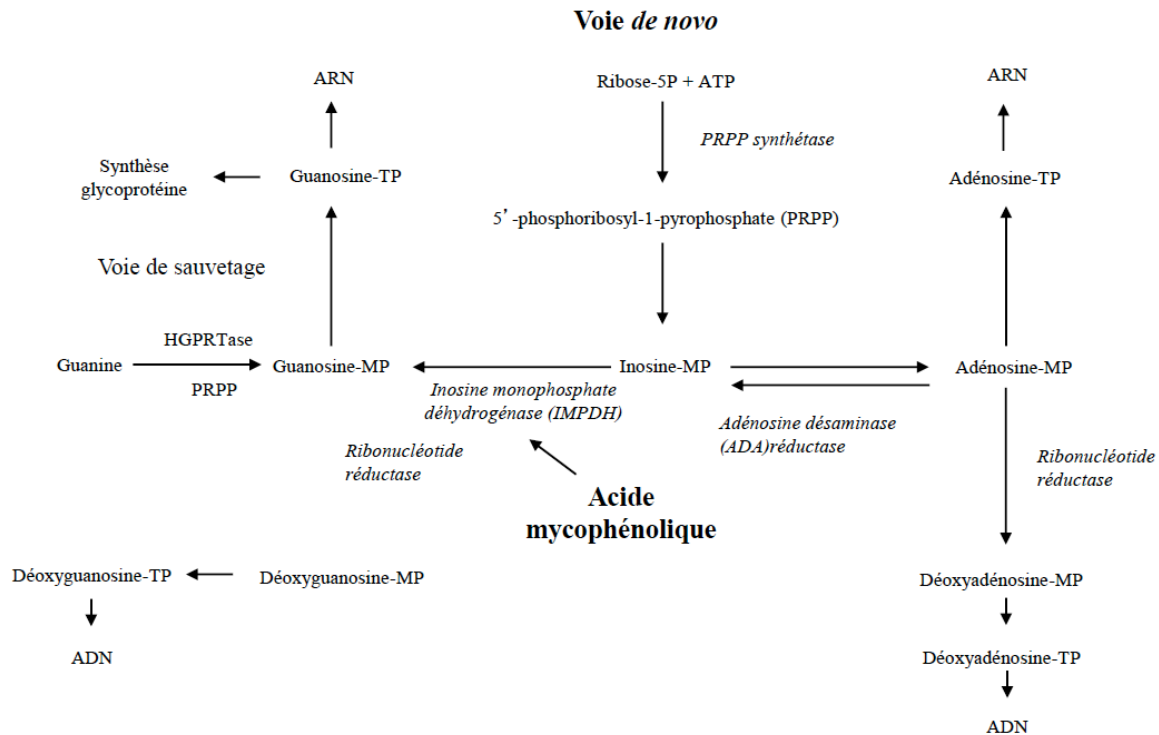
Voie *de novo*

ARN

Ribose-5P + ATP

ARN

PRPP synthétase

Synthèse glycoprotéine

Guanosine-TP

Adénosine-TP

5'-phosphoribosyl-1-pyrophosphate (PRPP)

Voie de sauvetage

HGPRTase

Guanine

Guanosine-MP

Inosine-MP

Adénosine-MP

PRPP

Inosine monophosphate déhydrogénase (IMPDH)

Adénosine désaminase (ADA)réductase

Ribonucléotide réductase

Ribonucléotide réductase

Acide mycophénolique

Déoxyguanosine-TP

Déoxyguanosine-MP

Déoxyadénosine-MP

ADN

Déoxyadénosine-TP

ADN